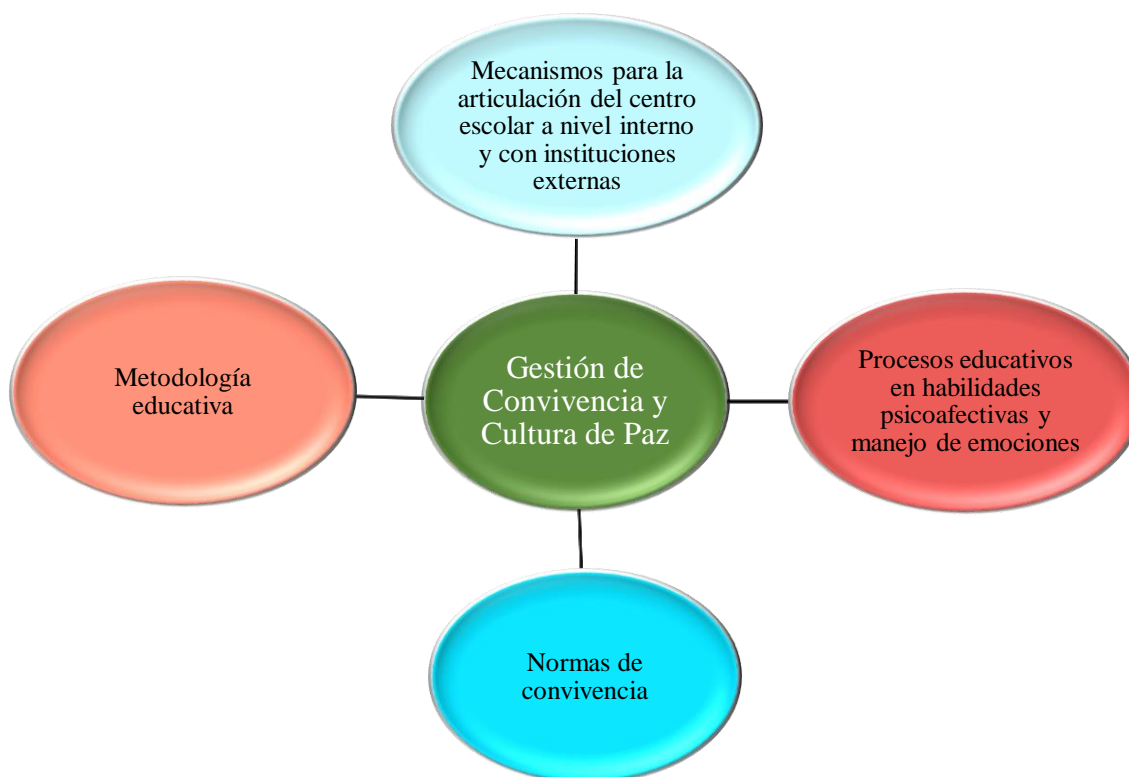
Mecanismos para la articulación del centro escolar a nivel interno y con instituciones externas

Metodología educativa

Gestión de Convivencia y Cultura de Paz

Procesos educativos en habilidades psicoafectivas y manejo de emociones

Normas de convivencia